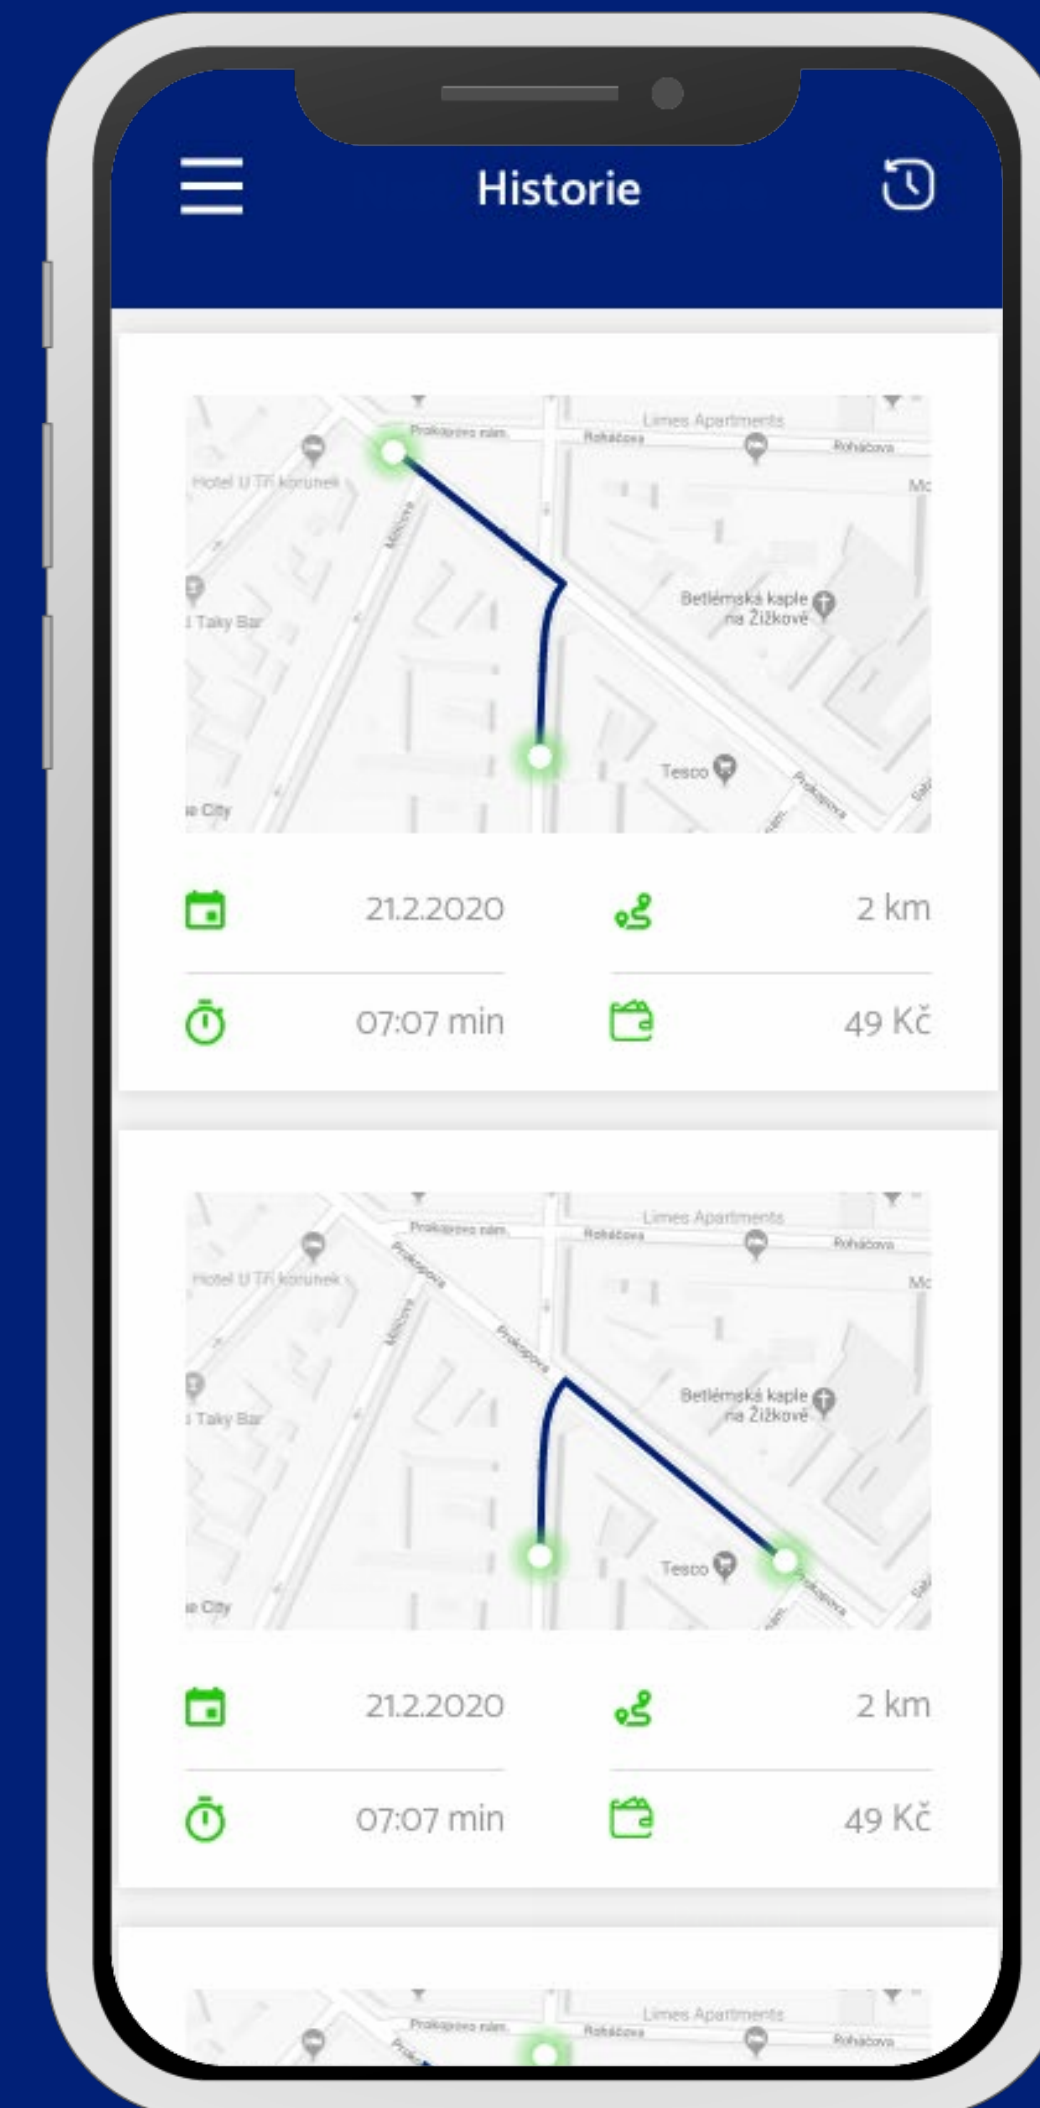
Historie

Prokopovo nám.
Roháčova
Limes Apartments
Roháčova
Hotel U Tří korunek
Milíčova
Mc
Betlémská kaple na Žižkově
Taky Bar
Tesco
Prokopova
e City

21.2.2020
2 km
07:07 min
49 Kč

Prokopovo nám.
Roháčova
Limes Apartments
Roháčova
Hotel U Tří korunek
Prokopova
Milíčova
Prokopova
Mc
Betlémská kaple na Žižkově
Taky Bar
Tesco
e City

21.2.2020
2 km
07:07 min
49 Kč

Prokopovo nám.
Roháčova
Limes Apartments
Roháčova